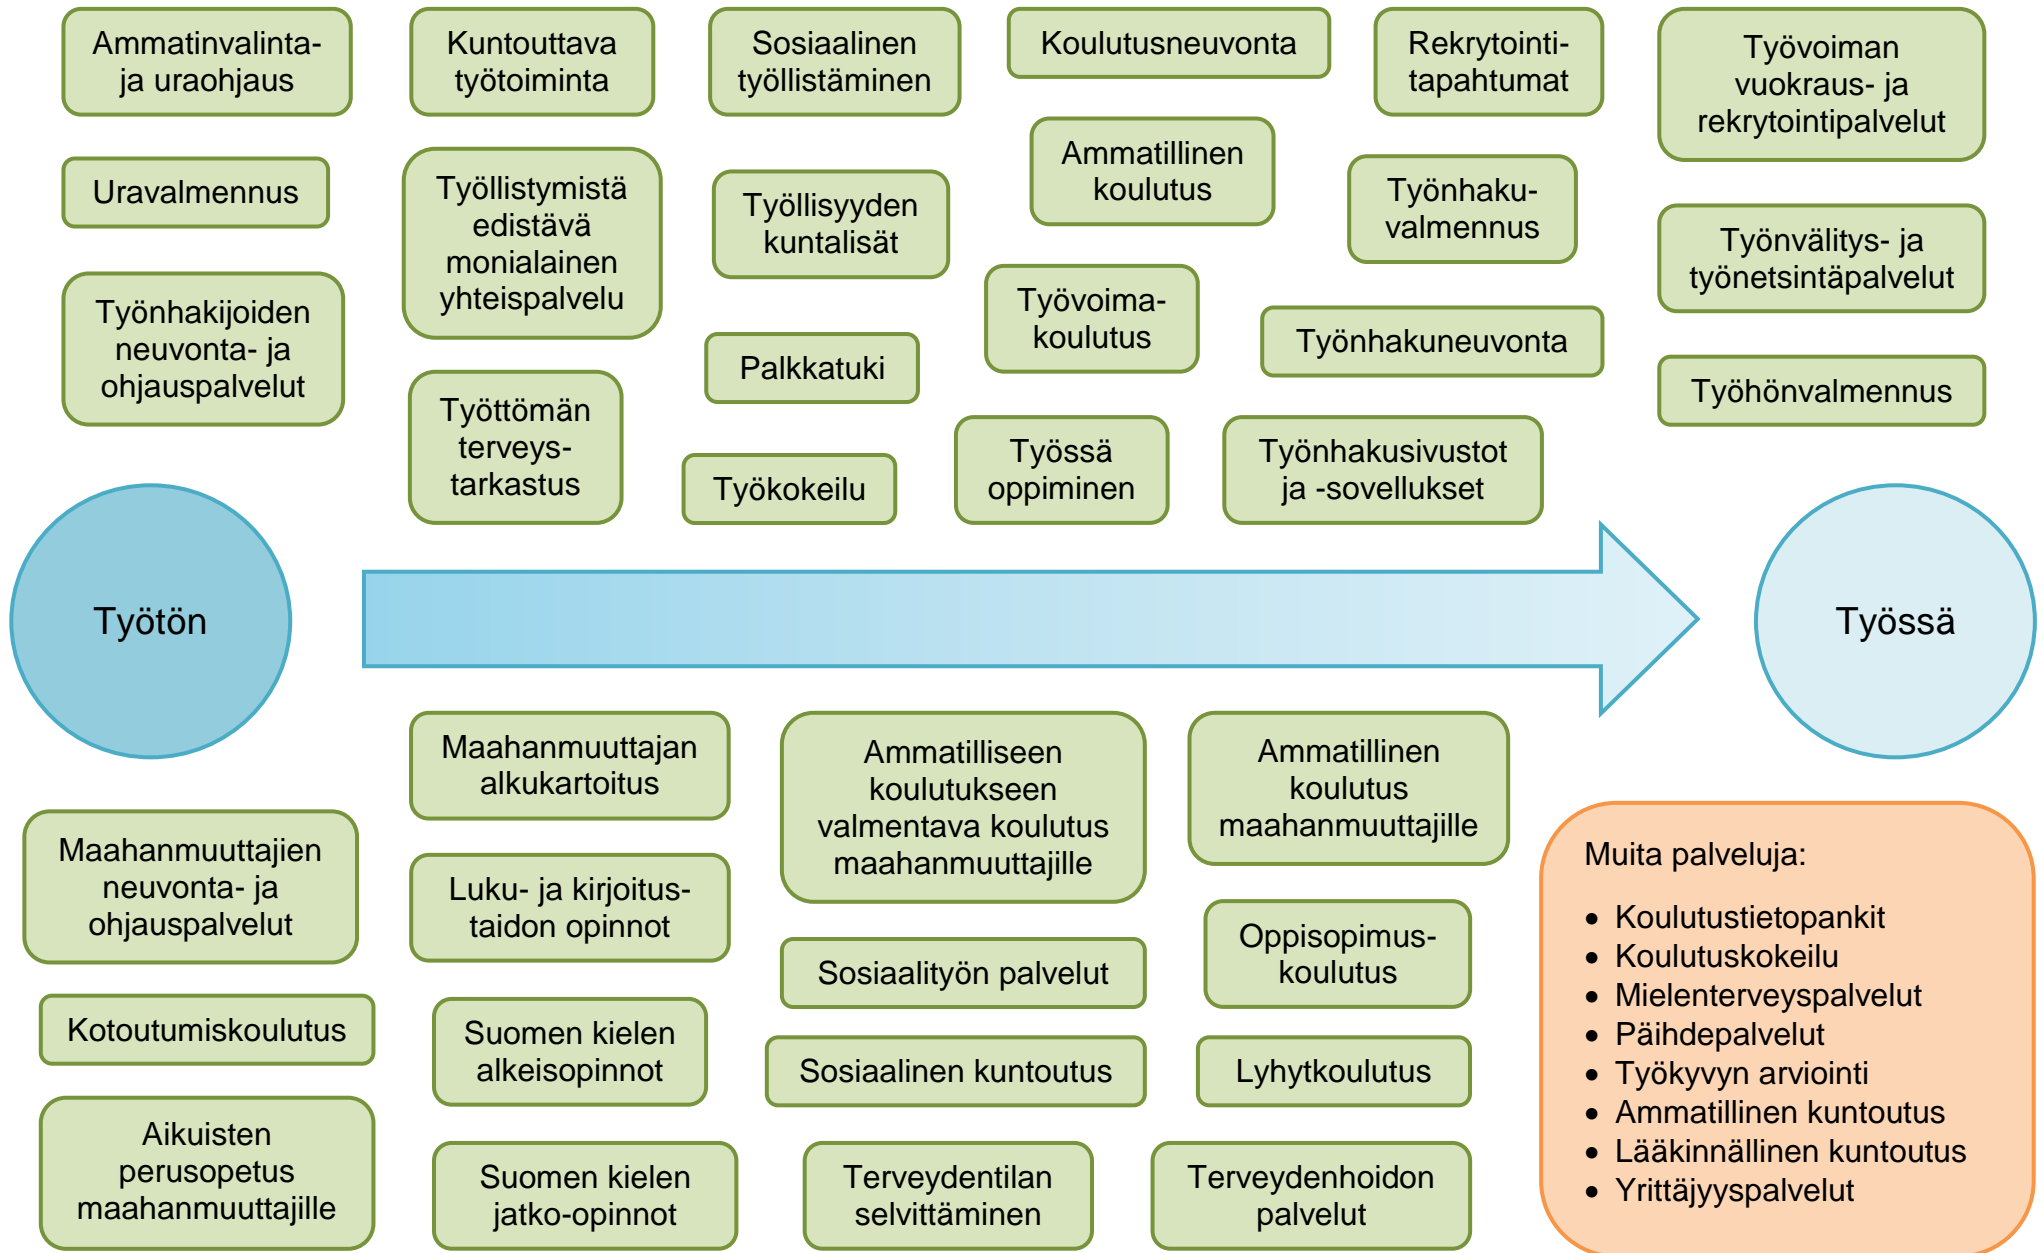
Ammatinvalinta- ja uraohjaus

Kuntouttava työtoiminta

Sosiaalinen työllistäminen

Koulutusneuvonta

Rekrytointi-tapahtumat

Työvoiman vuokraus- ja rekrytointipalvelut

Uravalmennus

Työllistymistä edistävä monialainen yhteispalvelu

Työllisyyden kuntalisät

Ammatillinen koulutus

Työnhaku-valmennus

Työnvälitys- ja työnetsintäpalvelut

Työnhakijoiden neuvonta- ja ohjauspalvelut

Työvoima-koulutus

Palkkatuki

Työnhakuneuvonta

Työhönvalmennus

Työttömän terveys-tarkastus

Työkokeilu

Työssä oppiminen

Työnhakusivustot ja -sovellukset

Työtön

Työssä

Maahanmuuttajan alkukartoitus

Ammatilliseen koulutukseen valmentava koulutus maahanmuuttajille

Ammatillinen koulutus maahanmuuttajille

Maahanmuuttajien neuvonta- ja ohjauspalvelut

Luku- ja kirjoitus-taidon opinnot

Muita palveluja:

- Koulutustietopankit
- Koulutuskokeilu
- Mielenterveyspalvelut
- Päihdepalvelut
- Työkyvyn arviointi
- Ammatillinen kuntoutus
- Lääkinnällinen kuntoutus
- Yrittäjyyspalvelut

Oppisopimus-koulutus

Sosiaalityön palvelut

Kotoutumiskoulutus

Suomen kielen alkeisopinnot

Sosiaalinen kuntoutus

Lyhytkoulutus

Aikuisten perusopetus maahanmuuttajille

Suomen kielen jatko-opinnot

Terveydentilan selvittäminen

Terveydenhoidon palvelut